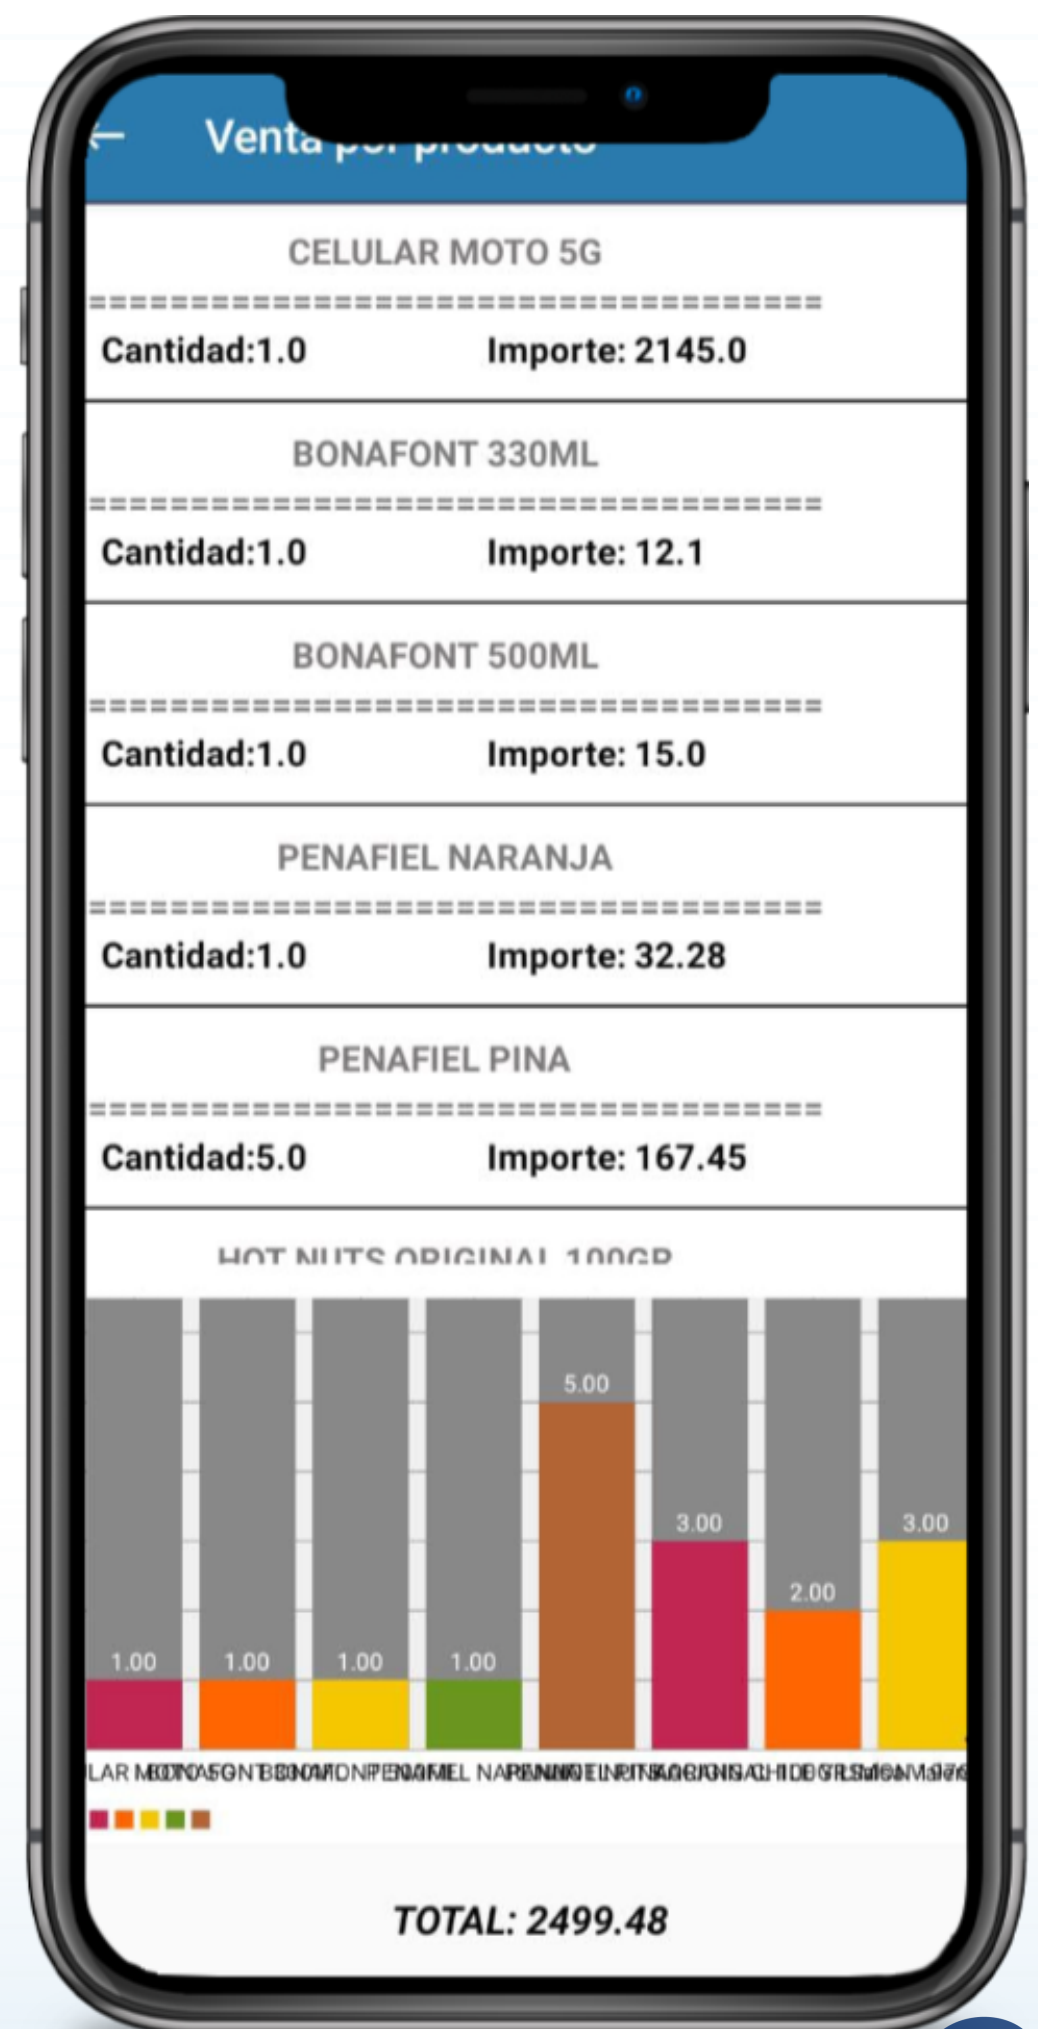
← Venta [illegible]

CELULAR MOTO 5G
======================================
Cantidad:1.0 Importe: 2145.0

BONAFONT 330ML
======================================
Cantidad:1.0 Importe: 12.1

BONAFONT 500ML
======================================
Cantidad:1.0 Importe: 15.0

PENAFIEL NARANJA
======================================
Cantidad:1.0 Importe: 32.28

PENAFIEL PINA
======================================
Cantidad:5.0 Importe: 167.45

HOT NUTS ORIGINAL 100GR

5.00
3.00
3.00
2.00
1.00 1.00 1.00 1.00

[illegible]

TOTAL: 2499.48